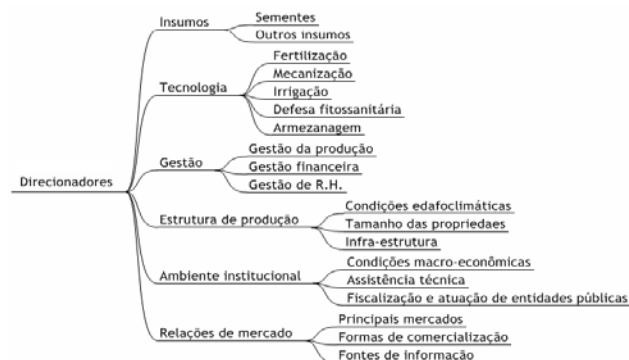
Direcionadores

Insumos
Sementes
Outros insumos

Tecnologia
Fertilização
Mecanização
Irrigação
Defesa fitossanitária
Armezanagem

Gestão
Gestão da produção
Gestão financeira
Gestão de R.H.

Estrutura de produção
Condições edafoclimáticas
Tamanho das propriedaes
Infra-estrutura

Ambiente institucional
Condições macro-econômicas
Assistência técnica
Fiscalização e atuação de entidades públicas

Relações de mercado
Principais mercados
Formas de comercialização
Fontes de informação